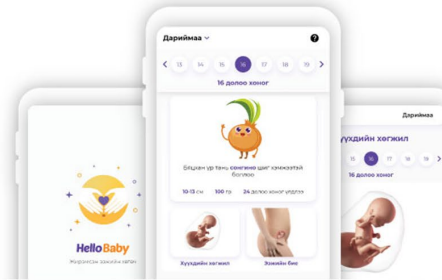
Дарийма ⌄

?

13 14 15 16 17 18 19

16 долоо хоног

Бяцхан үр тань сонгино шиг хэмжээтэй болжээ

10-13 см 100 гр 24 долоо хоног үлдлээ

Хүүхдийн хөгжил

Эхийн бие

HelloBaby

Жирэмсэн эхийн зөвлөх

Дарийма

Хүүхдийн хөгжил

15 16 17 18 19